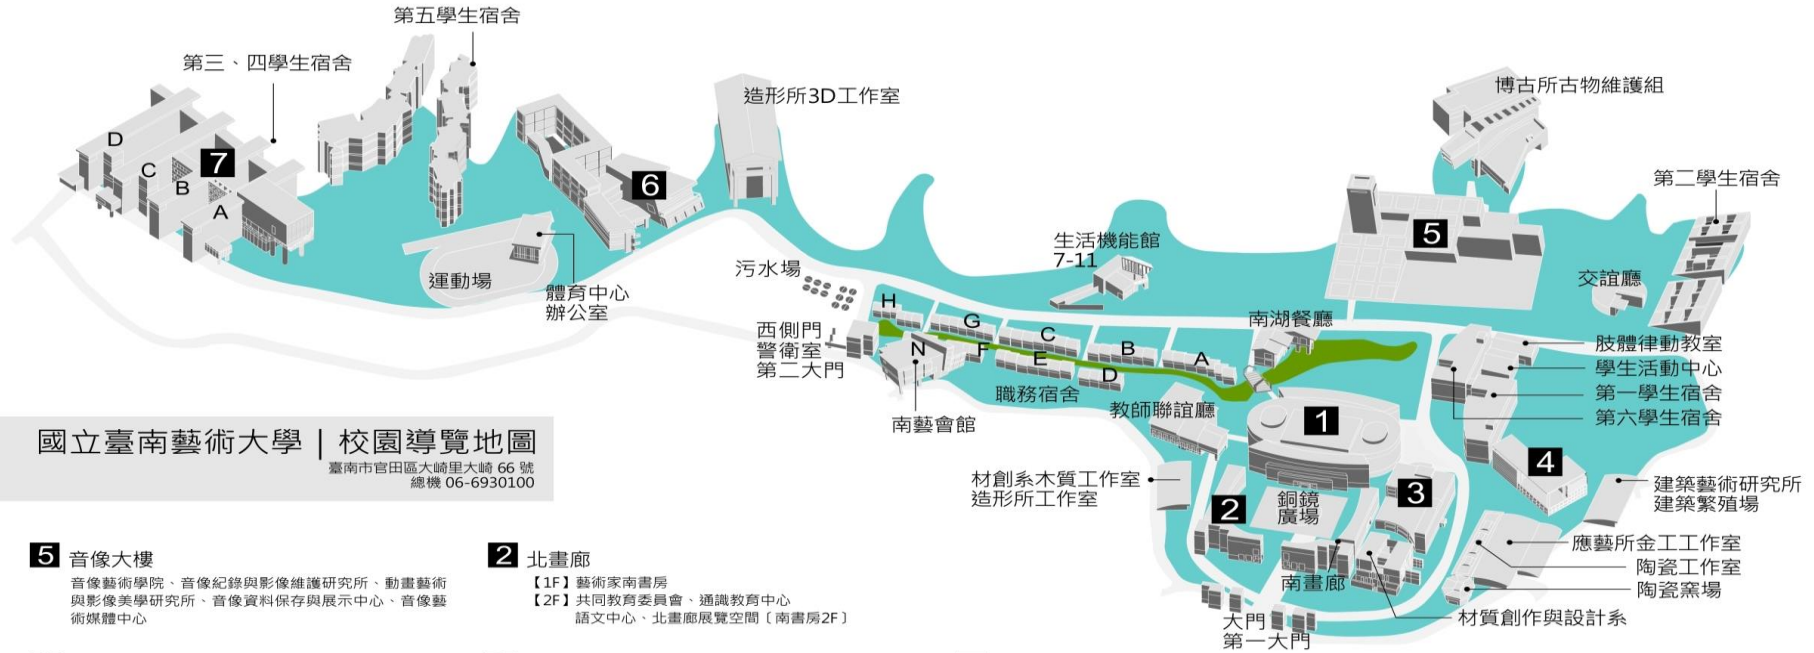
第五學生宿舍
第三、四學生宿舍
D
C
7
B
A
造形所3D工作室
6
博古所古物維護組
第二學生宿舍
5
運動場
體育中心
辦公室
污水場
生活機能館
7-11
交誼廳
H
G
C
B
A
南湖餐廳
西側門
警衛室
第二大門
N
F
E
D
肢體律動教室
學生活動中心
第一學生宿舍
第六學生宿舍
職務宿舍
教師聯誼廳
1
南藝會館
國立臺南藝術大學｜校園導覽地圖
臺南市官田區大崎里大崎 66 號
總機 06-6930100
4
材創系木質工作室
造形所工作室
2
銅鏡廣場
3
建築藝術研究所
建築繁殖場
應藝所金工工作室
陶瓷工作室
陶瓷窯場
南畫廊
大門
第一大門
材質創作與設計系

5 音像大樓
音像藝術學院、音像紀錄與影像維護研究所、動畫藝術與影像美學研究所、音像資料保存與展示中心、音像藝術媒體中心

2 北畫廊
【1F】藝術家南書房
【2F】共同教育委員會、通識教育中心
語文中心、北畫廊展覽空間〔南書房2F〕